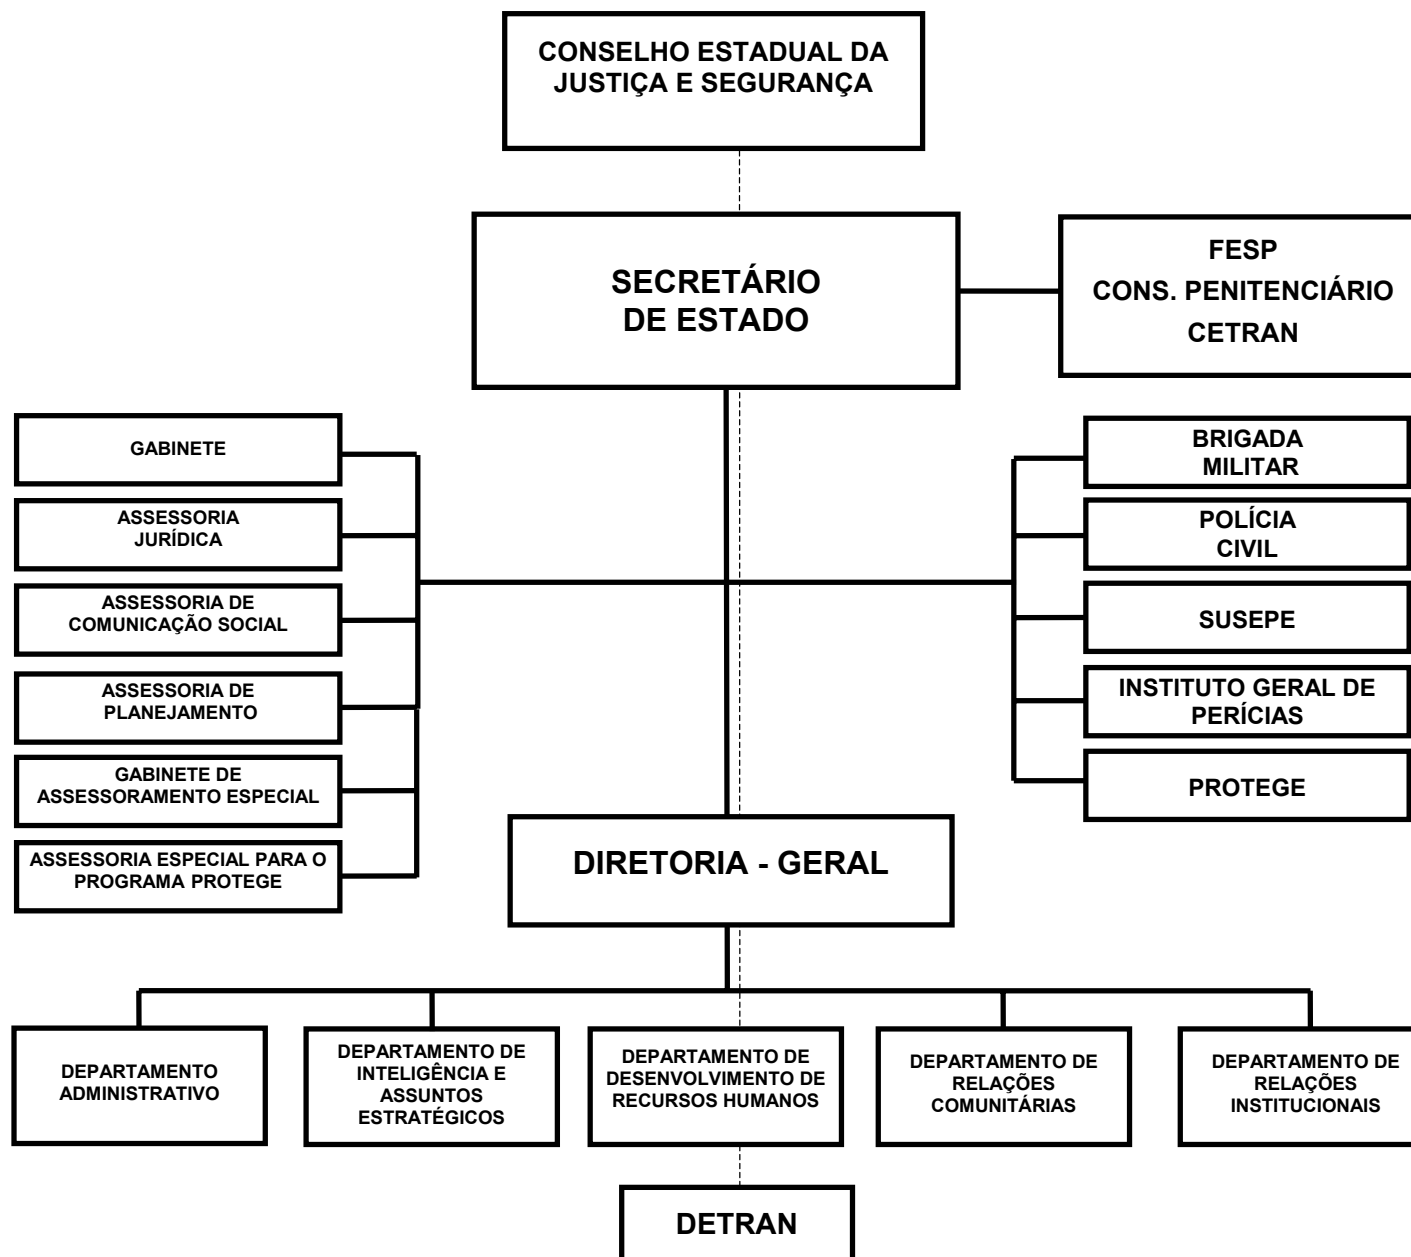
CONSELHO ESTADUAL DA JUSTIÇA E SEGURANÇA

SECRETÁRIO DE ESTADO

FESP
CONS. PENITENCIÁRIO
CETRAN

GABINETE

ASSESSORIA JURÍDICA

ASSESSORIA DE COMUNICAÇÃO SOCIAL

ASSESSORIA DE PLANEJAMENTO

GABINETE DE ASSESSORAMENTO ESPECIAL

ASSESSORIA ESPECIAL PARA O PROGRAMA PROTEGE

BRIGADA MILITAR

POLÍCIA CIVIL

SUSEPE

INSTITUTO GERAL DE PERÍCIAS

PROTEGE

DIRETORIA - GERAL

DEPARTAMENTO ADMINISTRATIVO

DEPARTAMENTO DE INTELIGÊNCIA E ASSUNTOS ESTRATÉGICOS

DEPARTAMENTO DE DESENVOLVIMENTO DE RECURSOS HUMANOS

DEPARTAMENTO DE RELAÇÕES COMUNITÁRIAS

DEPARTAMENTO DE RELAÇÕES INSTITUCIONAIS

DETRAN